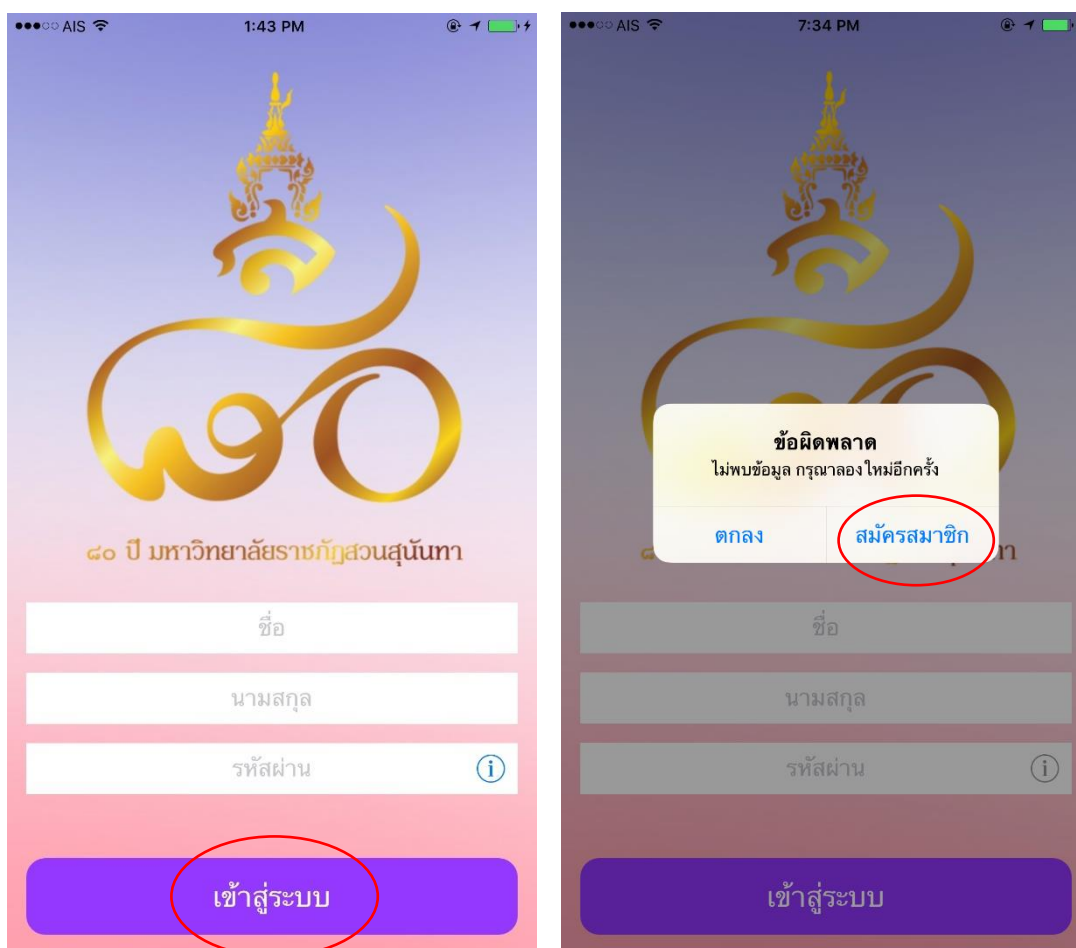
AIS 1:43 PM

๘๐

๘๐ ปี มหาวิทยาลัยราชภัฏสวนสุนันทา

ชื่อ

นามสกุล

รหัสผ่าน

เข้าสู่ระบบ

AIS 7:34 PM

ข้อผิดพลาด
ไม่พบข้อมูล กรุณาลองใหม่อีกครั้ง

ตกลง

สมัครสมาชิก

ชื่อ

นามสกุล

รหัสผ่าน

เข้าสู่ระบบ